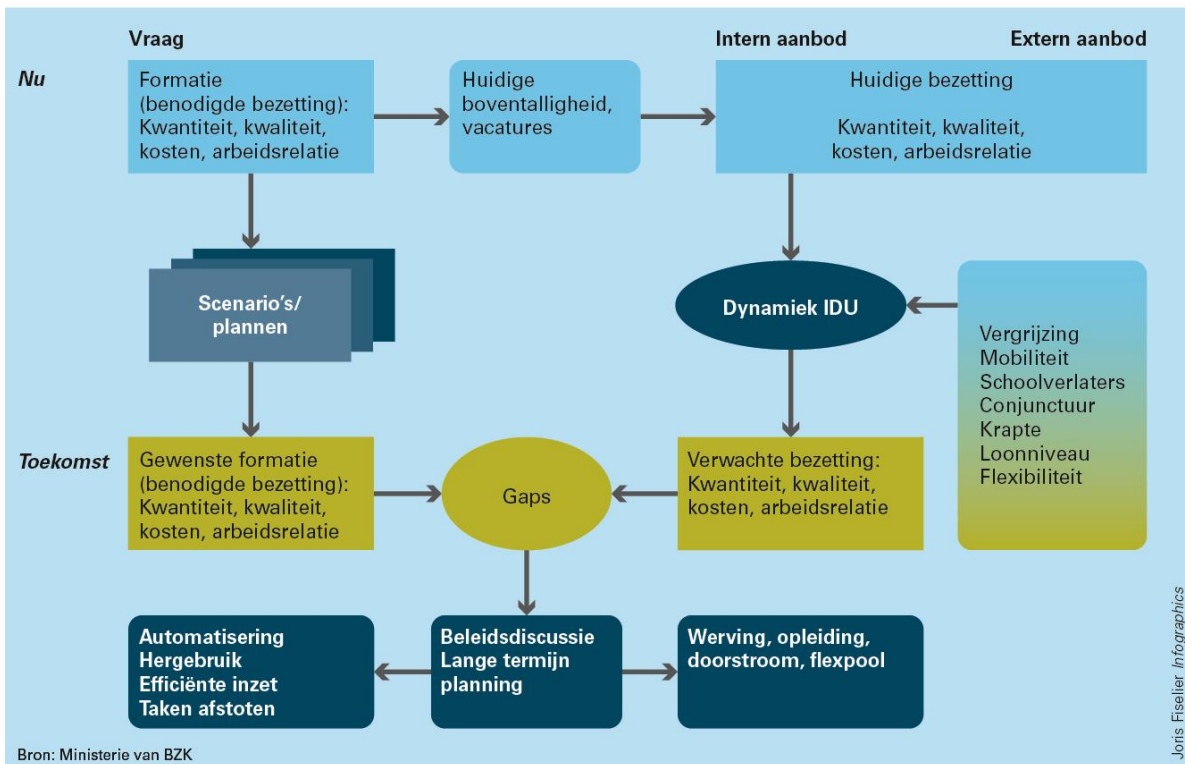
Vraag

Intern aanbod

Extern aanbod

Nu

Formatie (benodigde bezetting): Kwantiteit, kwaliteit, kosten, arbeidsrelatie

Huidige boventalligheid, vacatures

Huidige bezetting

Kwantiteit, kwaliteit, kosten, arbeidsrelatie

Scenario's/ plannen

Dynamiek IDU

Vergrijzing
Mobiliteit
Schoolverlaters
Conjunctuur
Krapte
Loonniveau
Flexibiliteit

Toekomst

Gewenste formatie (benodigde bezetting): Kwantiteit, kwaliteit, kosten, arbeidsrelatie

Gaps

Verwachte bezetting: Kwantiteit, kwaliteit, kosten, arbeidsrelatie

Automatisering
Hergebruik
Efficiënte inzet
Taken afstoten

Beleidsdiscussie
Lange termijn planning

Werving, opleiding, doorstroom, flexpool

Joris Fiselier Infographics

Bron: Ministerie van BZK